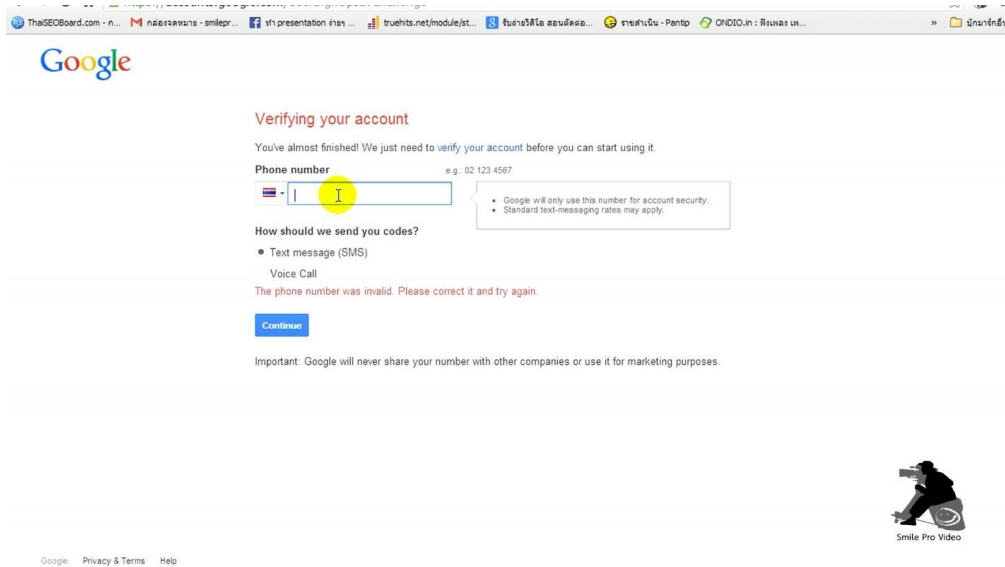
ThaiSEOBoard.com - ก... กล่องจดหมาย - smilepr... ทำ presentation ง่ายๆ ... truehits.net/module/st... รับถ่ายวิดีโอ ตัดต่อ... รายสำเนิน - Pantip ONDIO.in : ฟังเพลง เพ... » บุ๊กมาร์กอื่น

Google

Verifying your account

You've almost finished! We just need to verify your account before you can start using it.

Phone number e.g., 02 123 4567

• Google will only use this number for account security.
• Standard text-messaging rates may apply.

How should we send you codes?

Text message (SMS)

Voice Call

The phone number was invalid. Please correct it and try again.

Continue

Important: Google will never share your number with other companies or use it for marketing purposes.

Smile Pro Video

Google Privacy & Terms Help